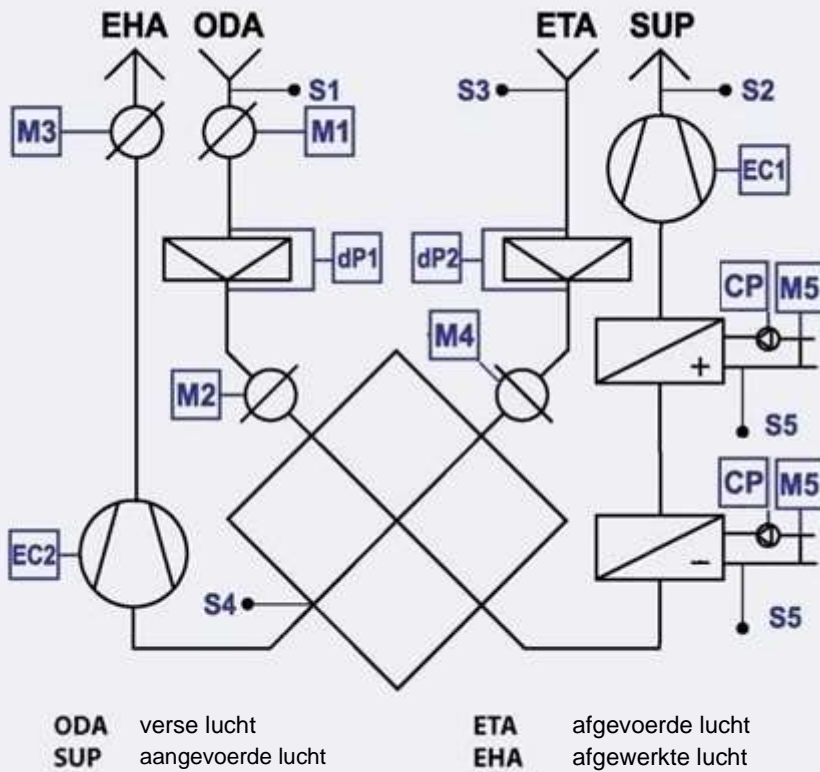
EHA ODA ETA SUP

S1 S3 S2

M3 M1 EC1

dP1 dP2

CP M5

M4 +

M2 S5

CP M5

EC2 −

S4 S5

| | | | |
|---|---|---|---|
| ODA | verse lucht | ETA | afgevoerde lucht |
| SUP | aangevoerde lucht | EHA | afgewerkte lucht |